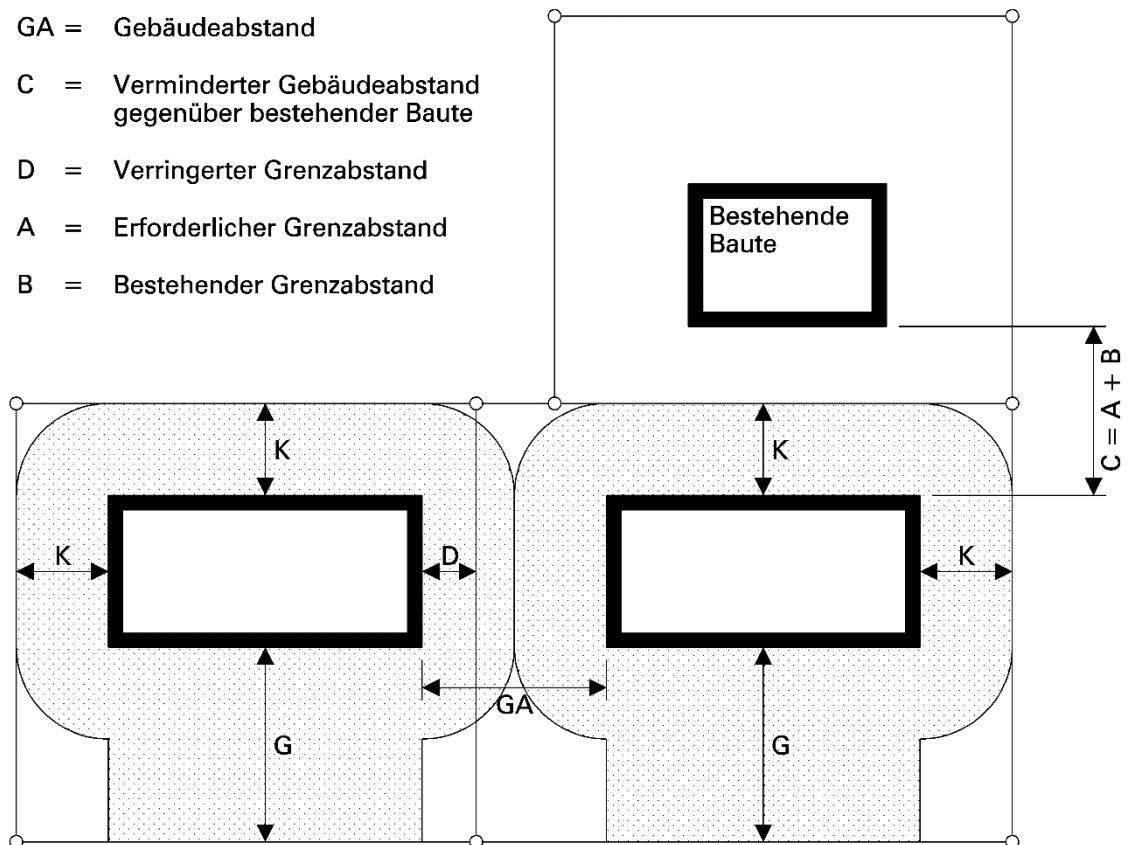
GA = Gebäudeabstand

C = Verminderter Gebäudeabstand gegenüber bestehender Baute

D = Verringerter Grenzabstand

A = Erforderlicher Grenzabstand

B = Bestehender Grenzabstand

Bestehende Baute

C = A + B

K

K

K

D

K

GA

G

G